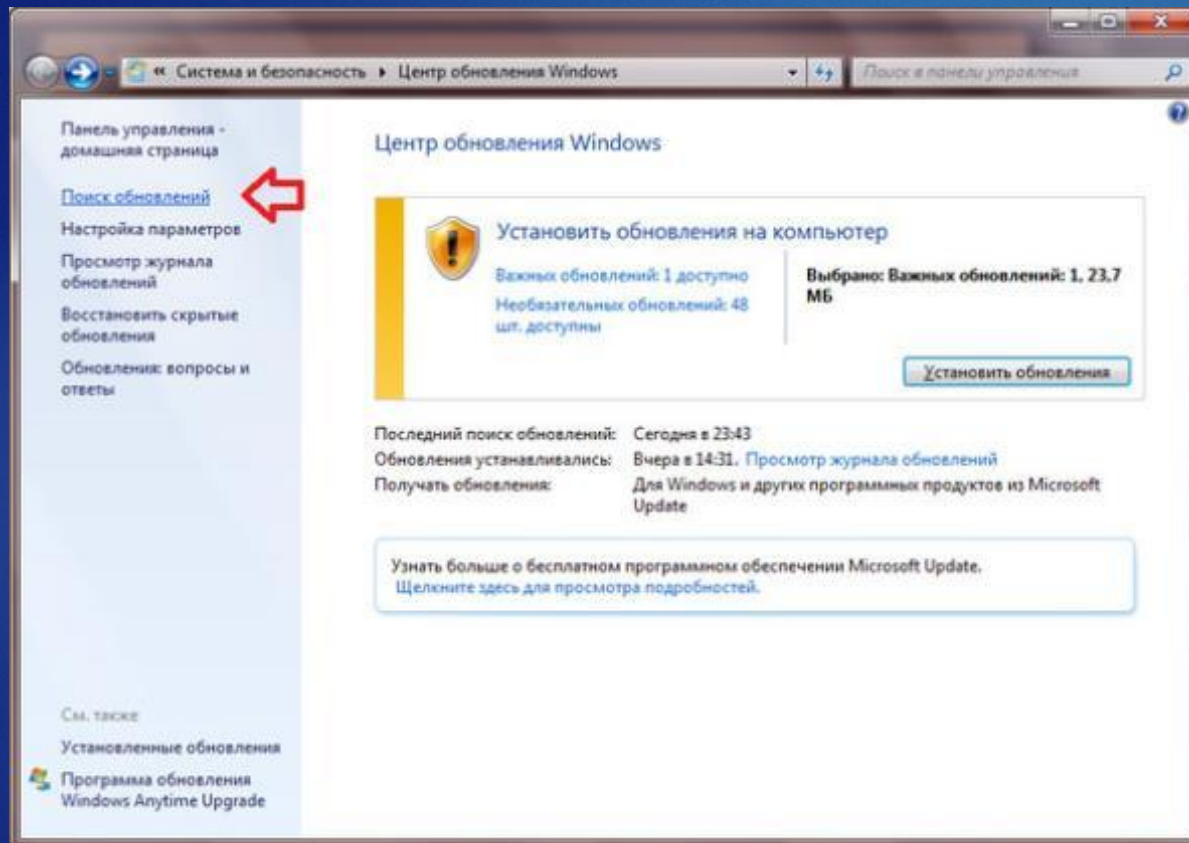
« Система и безопасность ▸ Центр обновления Windows

Поиск в панели управления

Панель управления - домашняя страница

Поиск обновлений

Настройка параметров

Просмотр журнала обновлений

Восстановить скрытые обновления

Обновления: вопросы и ответы

Центр обновления Windows

Установить обновления на компьютер

Важных обновлений: 1 доступно

Необязательных обновлений: 48 шт. доступны

Выбрано: Важных обновлений: 1, 23.7 МБ

Установить обновления

Последний поиск обновлений: Сегодня в 23:43

Обновления устанавливались: Вчера в 14:31. Просмотр журнала обновлений

Получать обновления: Для Windows и других программных продуктов из Microsoft Update

Узнать больше о бесплатном программном обеспечении Microsoft Update.
Щелкните здесь для просмотра подробностей.

См. также

Установленные обновления

Программа обновления Windows Anytime Upgrade